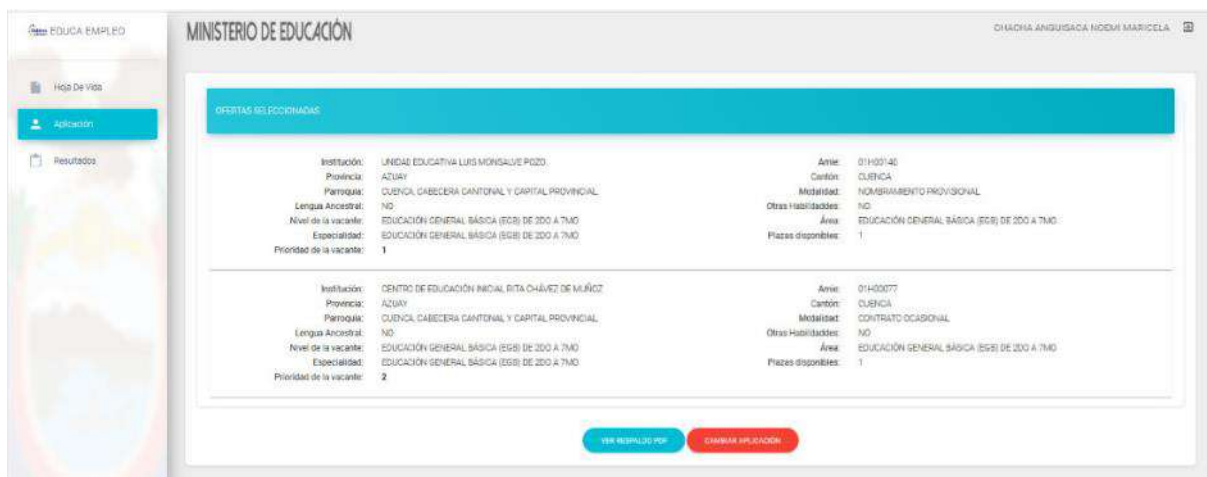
EDUCA EMPLEO

MINISTERIO DE EDUCACIÓN

CHACHA ANGUISACA NOEMI MARICELA

Hoja De Vida
Aplicación
Resultados

OFERTAS SELECCIONADAS

Institución: UNIDAD EDUCATIVA LUIS MONSALVE POZO
Provincia: AZUAY
Parroquia: CUENCA, CABECERA CANTONAL Y CAPITAL PROVINCIAL
Lengua Ancestral: NO
Nivel de la vacante: EDUCACIÓN GENERAL BÁSICA (EGB) DE 2DO A 7MO
Especialidad: EDUCACIÓN GENERAL BÁSICA (EGB) DE 2DO A 7MO
Prioridad de la vacante: 1

Amie: 01H00140
Cantón: CUENCA
Modalidad: NOMBRAMIENTO PROVISIONAL
Otras Habilidades: NO
Área: EDUCACIÓN GENERAL BÁSICA (EGB) DE 2DO A 7MO
Plazas disponibles: 1

Institución: CENTRO DE EDUCACIÓN INICIAL RITA CHÁVEZ DE MUÑOZ
Provincia: AZUAY
Parroquia: CUENCA, CABECERA CANTONAL Y CAPITAL PROVINCIAL
Lengua Ancestral: NO
Nivel de la vacante: EDUCACIÓN GENERAL BÁSICA (EGB) DE 2DO A 7MO
Especialidad: EDUCACIÓN GENERAL BÁSICA (EGB) DE 2DO A 7MO
Prioridad de la vacante: 2

Amie: 01H00077
Cantón: CUENCA
Modalidad: CONTRATO OCASIONAL
Otras Habilidades: NO
Área: EDUCACIÓN GENERAL BÁSICA (EGB) DE 2DO A 7MO
Plazas disponibles: 1

VER RESPALDO PDF
CAMBIAR APLICACIÓN